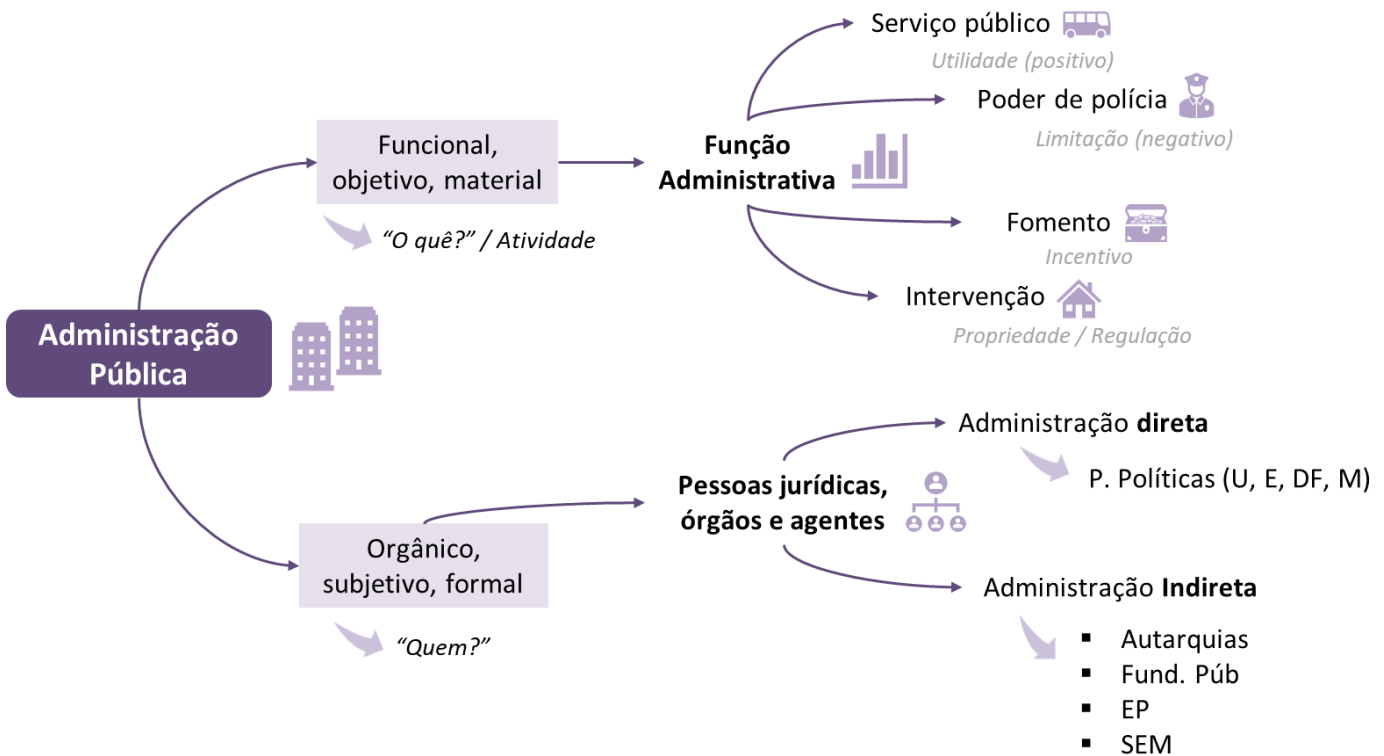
Administração Pública

Funcional, objetivo, material

"O quê?" / Atividade

Função Administrativa

Serviço público
Utilidade (positivo)

Poder de polícia
Limitação (negativo)

Fomento
Incentivo

Intervenção
Propriedade / Regulação

Orgânico, subjetivo, formal

"Quem?"

Pessoas jurídicas, órgãos e agentes

Administração **direta**

P. Políticas (U, E, DF, M)

Administração **Indireta**

- Autarquias
- Fund. Púb
- EP
- SEM